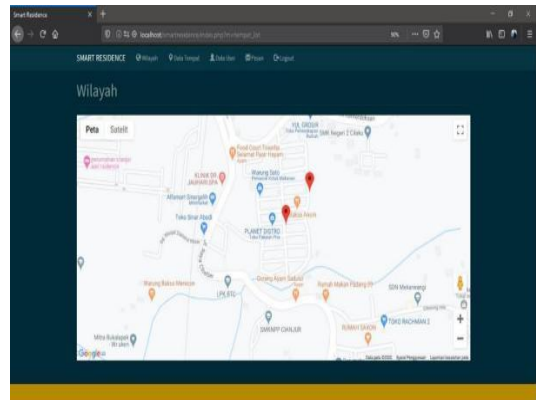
Smart Residence

localhost/smartresidence/index.php?m=tempat_list

96%

SMART RESIDENCE  Wilayah  Data Tempat  Data User  Pesan  Logout

Wilayah

Peta  Satelit

KIJL GROSIR

SMK Negeri 2 Cileku

Food Court Tiswiha

KLINIK DR

Warung Sate

Alfamart

Toko Sinar Abadi

Toko Fresh

PLANET DISTRO

Warung Bakso

SDN Mekarmanggu

Rumah Makan Padang

TOKO RACHMAN 2

SMKN/PP CIHILIR

Mitra Bukalapak

Google